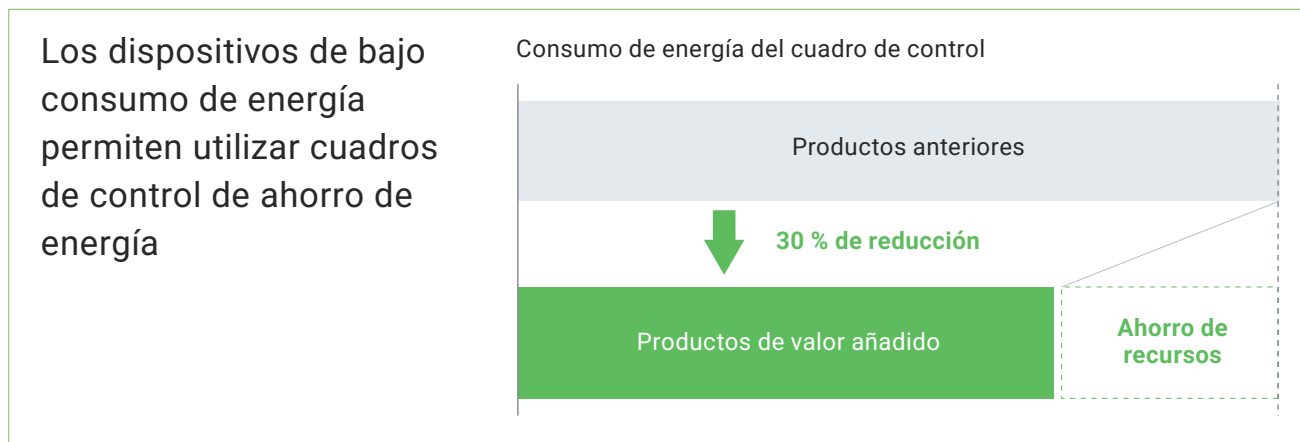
Los dispositivos de bajo consumo de energía permiten utilizar cuadros de control de ahorro de energía

Consumo de energía del cuadro de control

Productos anteriores

30 % de reducción

Productos de valor añadido

Ahorro de recursos